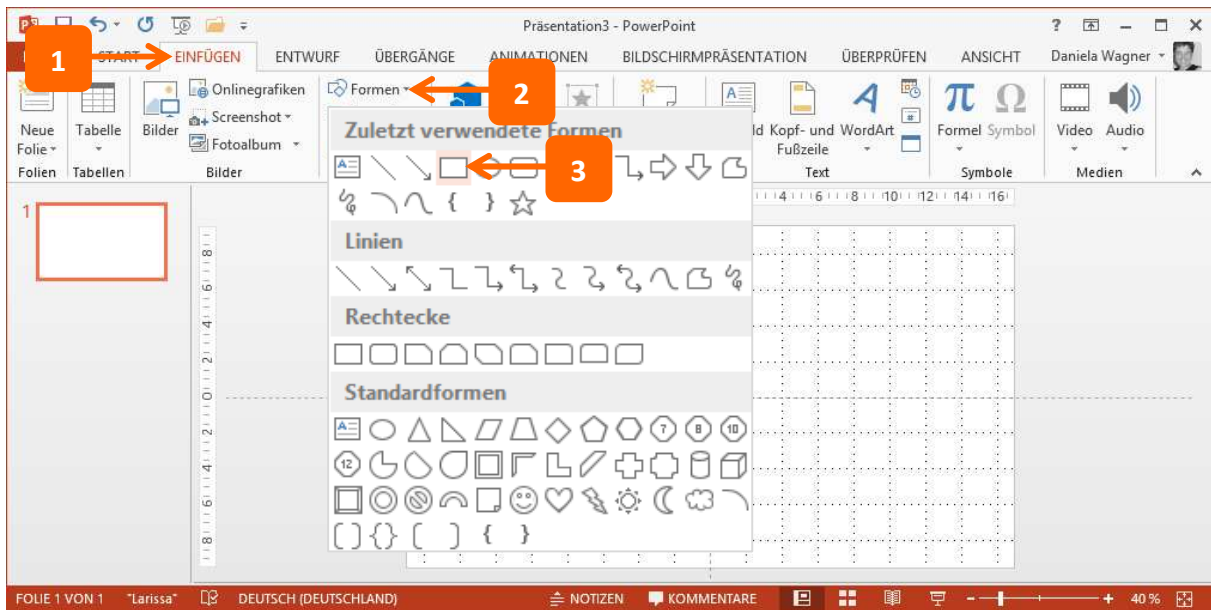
Präsentation3 - PowerPoint

? – □ ×

1 START EINFÜGEN ENTWURF ÜBERGÄNGE ANIMATIONEN BILDSCHIRMPRÄSENTATION ÜBERPRÜFEN ANSICHT Daniela Wagner

Neue Folie Tabelle Bilder Onlinegrafiken Screenshot Fotoalbum Formen 2 ld Kopf- und Fußzeile WordArt Formel Symbol Video Audio

Folien Tabellen Bilder Text Symbole Medien

Zuletzt verwendete Formen 3

Linien

Rechtecke

Standardformen

1

FOLIE 1 VON 1 "Larissa" DEUTSCH (DEUTSCHLAND) NOTIZEN KOMMENTARE 40 %